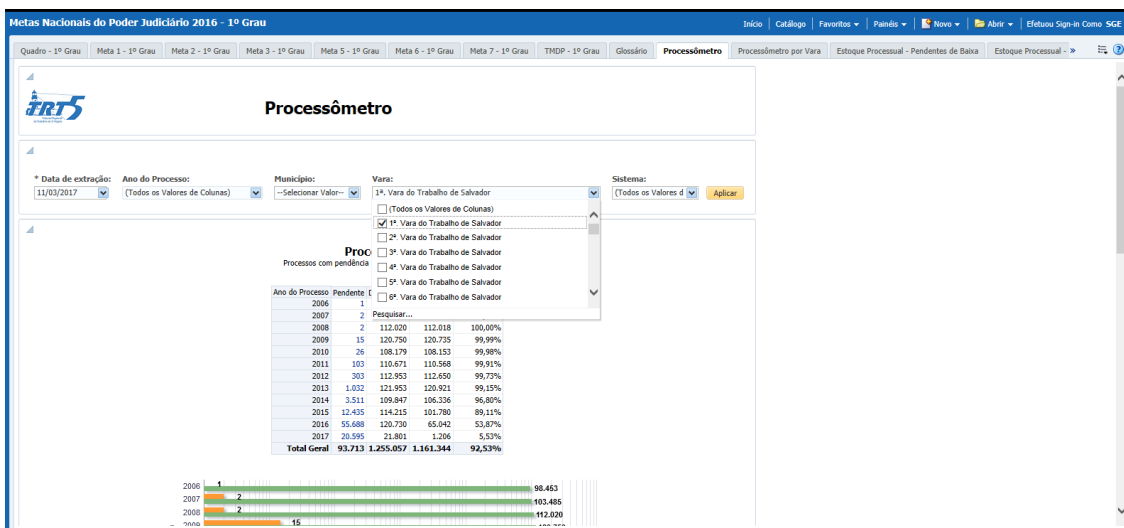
Metas Nacionais do Poder Judiciário 2016 - 1º Grau

Início | Catálogo | Favoritos ▾ | Painéis ▾ | Novo ▾ | Abrir ▾ | Efetuou Sign-in Como SGE

Quadro - 1º Grau | Meta 1 - 1º Grau | Meta 2 - 1º Grau | Meta 3 - 1º Grau | Meta 5 - 1º Grau | Meta 6 - 1º Grau | Meta 7 - 1º Grau | TMDP - 1º Grau | Glossário | Processômetro | Processômetro por Vara | Estoque Processual - Pendentes de Baixa | Estoque Processual - »

TRT5

Processômetro

* Data de extração: 11/03/2017
Ano do Processo: (Todos os Valores de Colunas)
Município: --Selecionar Valor--
Vara: 1ª. Vara do Trabalho de Salvador
Sistema: (Todos os Valores d
Aplicar

(Todos os Valores de Colunas)
1ª. Vara do Trabalho de Salvador
2ª. Vara do Trabalho de Salvador
3ª. Vara do Trabalho de Salvador
4ª. Vara do Trabalho de Salvador
5ª. Vara do Trabalho de Salvador
6ª. Vara do Trabalho de Salvador
Pesquisar...

Proc
Processos com pendência

| Ano do Processo | Pendente | D | | |
|---|---|---|---|---|
| 2006 | 1 | | | |
| 2007 | 2 | | | |
| 2008 | 2 | 112.020 | 112.018 | 100,00% |
| 2009 | 15 | 120.750 | 120.735 | 99,99% |
| 2010 | 26 | 108.179 | 108.153 | 99,98% |
| 2011 | 103 | 110.671 | 110.568 | 99,91% |
| 2012 | 303 | 112.953 | 112.650 | 99,73% |
| 2013 | 1.032 | 121.953 | 120.921 | 99,15% |
| 2014 | 3.511 | 109.847 | 106.336 | 96,80% |
| 2015 | 12.435 | 114.215 | 101.780 | 89,11% |
| 2016 | 55.688 | 120.730 | 65.042 | 53,87% |
| 2017 | 20.595 | 21.801 | 1.206 | 5,53% |
| Total Geral | 93.713 | 1.255.057 | 1.161.344 | 92,53% |

2006 1 98.453
2007 2 103.485
2008 2 112.020
2009 15 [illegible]